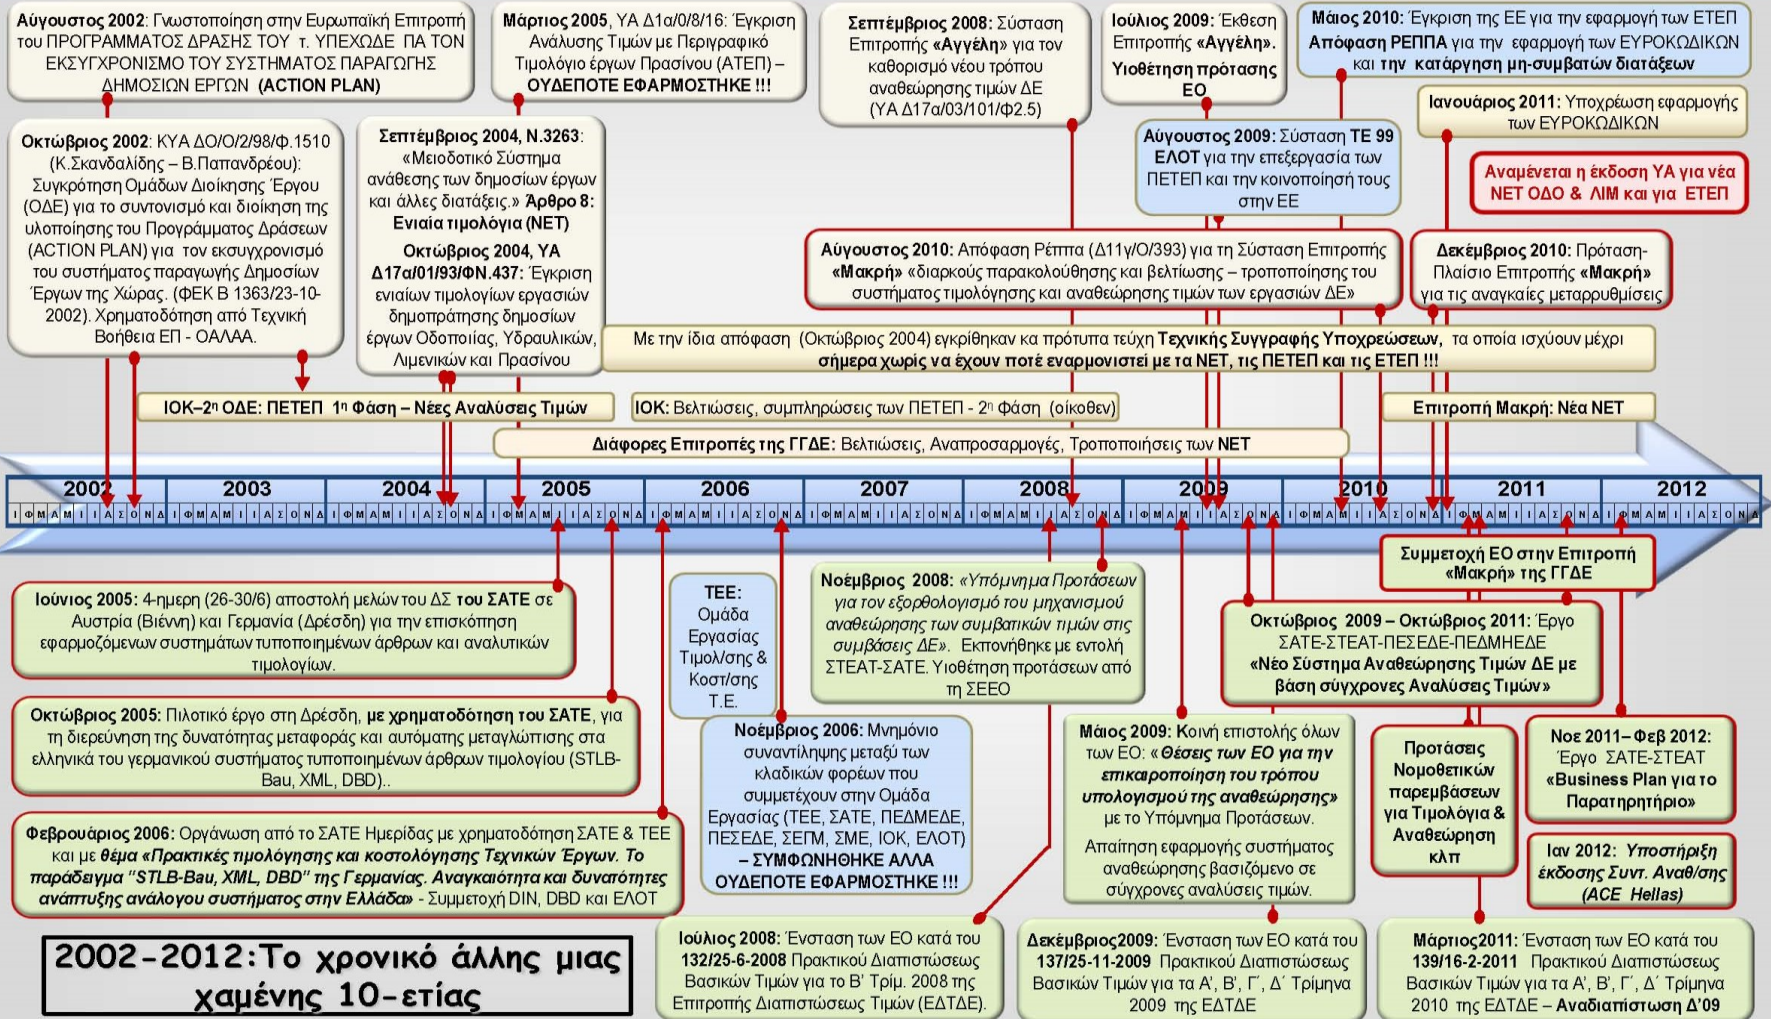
**Αύγουστος 2002**: Γνωστοποίηση στην Ευρωπαϊκή Επιτροπή του ΠΡΟΓΡΑΜΜΑΤΟΣ ΔΡΑΣΗΣ ΤΟΥ τ. ΥΠΕΧΩΔΕ ΠΑ ΤΟΝ ΕΚΣΥΓΧΡΟΝΙΣΜΟ ΤΟΥ ΣΥΣΤΗΜΑΤΟΣ ΠΑΡΑΓΩΓΗΣ ΔΗΜΟΣΙΩΝ ΕΡΓΩΝ **(ACTION PLAN)**

**Μάρτιος 2005**, ΥΑ Δ1α/0/8/16: Έγκριση Ανάλυσης Τιμών με Περιγραφικό Τιμολόγιο έργων Πρασίνου (ΑΤΕΠ) – **ΟΥΔΕΠΟΤΕ ΕΦΑΡΜΟΣΤΗΚΕ !!!**

**Σεπτέμβριος 2008:** Σύσταση Επιτροπής **«Αγγέλη»** για τον καθορισμό νέου τρόπου αναθεώρησης τιμών ΔΕ (ΥΑ Δ17α/03/101/Φ2.5)

**Ιούλιος 2009:** Έκθεση Επιτροπής **«Αγγέλη». Υιοθέτηση πρότασης ΕΟ**

**Μάιος 2010:** Έγκριση της ΕΕ για την εφαρμογή των ΕΤΕΠ **Απόφαση ΡΕΠΠΑ** για την εφαρμογή των ΕΥΡΟΚΩΔΙΚΩΝ και **την κατάργηση μη-συμβατών διατάξεων**

**Ιανουάριος 2011:** Υποχρέωση εφαρμογής των ΕΥΡΟΚΩΔΙΚΩΝ

**Οκτώβριος 2002**: ΚΥΑ ΔΟ/Ο/2/98/Φ.1510 (Κ.Σκανδαλίδης – Β.Παπανδρέου): Συγκρότηση Ομάδων Διοίκησης Έργου (ΟΔΕ) για το συντονισμό και διοίκηση της υλοποίησης του Προγράμματος Δράσεων (ACTION PLAN) για τον εκσυγχρονισμό του συστήματος παραγωγής Δημοσίων Έργων της Χώρας. (ΦΕΚ Β 1363/23-10-2002). Χρηματοδότηση από Τεχνική Βοήθεια ΕΠ - ΟΑΛΑΑ.

**Σεπτέμβριος 2004, Ν.3263**: «Μειοδοτικό Σύστημα ανάθεσης των δημοσίων έργων και άλλες διατάξεις.» **Άρθρο 8: Ενιαία τιμολόγια (ΝΕΤ)**

**Οκτώβριος 2004, ΥΑ Δ17α/01/93/ΦΝ.437**: Έγκριση ενιαίων τιμολογίων εργασιών δημοπράτησης δημοσίων έργων Οδοποιίας, Υδραυλικών, Λιμενικών και Πρασίνου

**Αύγουστος 2009:** Σύσταση **ΤΕ 99 ΕΛΟΤ** για την επεξεργασία των ΠΕΤΕΠ και την κοινοποίησή τους στην ΕΕ

**Αναμένεται η έκδοση ΥΑ για νέα ΝΕΤ ΟΔΟ & ΛΙΜ και για ΕΤΕΠ**

**Αύγουστος 2010:** Απόφαση Ρέππα (Δ11γ/Ο/393) για τη Σύσταση Επιτροπής **«Μακρή»** «διαρκούς παρακολούθησης και βελτίωσης – τροποποίησης του συστήματος τιμολόγησης και αναθεώρησης τιμών των εργασιών ΔΕ»

**Δεκέμβριος 2010:** Πρόταση-Πλαίσιο Επιτροπής **«Μακρή»** για τις αναγκαίες μεταρρυθμίσεις

Με την ίδια απόφαση (Οκτώβριος 2004) εγκρίθηκαν κα πρότυπα τεύχη **Τεχνικής Συγγραφής Υποχρεώσεων,** τα οποία ισχύουν μέχρι **σήμερα χωρίς να έχουν ποτέ εναρμονιστεί με τα ΝΕΤ, τις ΠΕΤΕΠ και τις ΕΤΕΠ !!!**

**ΙΟΚ–2η ΟΔΕ: ΠΕΤΕΠ 1η Φάση – Νέες Αναλύσεις Τιμών**

**ΙΟΚ:** Βελτιώσεις, συμπληρώσεις των ΠΕΤΕΠ - 2η Φάση (οίκοθεν)

**Επιτροπή Μακρή: Νέα ΝΕΤ**

**Διάφορες Επιτροπές της ΓΓΔΕ:** Βελτιώσεις, Αναπροσαρμογές, Τροποποιήσεις των **ΝΕΤ**

2002 2003 2004 2005 2006 2007 2008 2009 2010 2011 2012

Ι Φ Μ Α Μ Ι Ι Α Σ Ο Ν Δ

**Συμμετοχή ΕΟ στην Επιτροπή «Μακρή» της ΓΓΔΕ**

**Ιούνιος 2005**: 4-ημερη (26-30/6) αποστολή μελών του ΔΣ **του ΣΑΤΕ** σε Αυστρία (Βιέννη) και Γερμανία (Δρέσδη) για την επισκόπηση εφαρμοζόμενων συστημάτων τυποποιημένων άρθρων και αναλυτικών τιμολογίων.

**ΤΕΕ:** Ομάδα Εργασίας Τιμολ/σης & Κοστ/σης Τ.Ε.

**Νοέμβριος 2008:** *«Υπόμνημα Προτάσεων για τον εξορθολογισμό του μηχανισμού αναθεώρησης των συμβατικών τιμών στις συμβάσεις ΔΕ».* Εκπονήθηκε με εντολή ΣΤΕΑΤ-ΣΑΤΕ. Υιοθέτηση προτάσεων από τη ΣΕΕΟ

**Οκτώβριος 2009 – Οκτώβριος 2011:** Έργο ΣΑΤΕ-ΣΤΕΑΤ-ΠΕΣΕΔΕ-ΠΕΔΜΗΕΔΕ **«Νέο Σύστημα Αναθεώρησης Τιμών ΔΕ με βάση σύγχρονες Αναλύσεις Τιμών»**

**Οκτώβριος 2005:** Πιλοτικό έργο στη Δρέσδη, **με χρηματοδότηση του ΣΑΤΕ**, για τη διερεύνηση της δυνατότητας μεταφοράς και αυτόματης μεταγλώττισης στα ελληνικά του γερμανικού συστήματος τυποποιημένων άρθρων τιμολογίου (STLB-Bau, XML, DBD)..

**Νοέμβριος 2006:** Μνημόνιο συναντήλησης μεταξύ των κλαδικών φορέων που συμμετέχουν στην Ομάδα Εργασίας (ΤΕΕ, ΣΑΤΕ, ΠΕΔΜΕΔΕ, ΠΕΣΕΔΕ, ΣΕΓΜ, ΣΜΕ, ΙΟΚ, ΕΛΟΤ) **– ΣΥΜΦΩΝΗΘΗΚΕ ΑΛΛΑ ΟΥΔΕΠΟΤΕ ΕΦΑΡΜΟΣΤΗΚΕ !!!**

**Μάιος 2009:** Κοινή επιστολή όλων των ΕΟ: **«*Θέσεις των ΕΟ για την επικαιροποίηση του τρόπου υπολογισμού της αναθεώρησης»*** με το Υπόμνημα Προτάσεων.

Απαίτηση εφαρμογής συστήματος αναθεώρησης βασιζόμενο σε σύγχρονες αναλύσεις τιμών.

**Προτάσεις Νομοθετικών παρεμβάσεων για Τιμολόγια & Αναθεώρηση κλπ**

**Νοε 2011 – Φεβ 2012:** Έργο ΣΑΤΕ-ΣΤΕΑΤ **«Business Plan για το Παρατηρητήριο»**

**Ιαν 2012:** ***Υποστήριξη έκδοσης Συντ. Αναθ/σης (ACE Hellas)***

**Φεβρουάριος 2006:** Οργάνωση από το ΣΑΤΕ Ημερίδας με χρηματοδότηση ΣΑΤΕ & ΤΕΕ και με ***θέμα «Πρακτικές τιμολόγησης και κοστολόγησης Τεχνικών Έργων. Το παράδειγμα "STLB-Bau, XML, DBD" της Γερμανίας. Αναγκαιότητα και δυνατότητες ανάπτυξης ανάλογου συστήματος στην Ελλάδα»*** - Συμμετοχή DIN, DBD και ΕΛΟΤ

**2002-2012:Το χρονικό άλλης μιας χαμένης 10-ετίας**

**Ιούλιος 2008:** Ένσταση των ΕΟ κατά του **132/25-6-2008** Πρακτικού Διαπιστώσεως Βασικών Τιμών για το Β' Τρίμ. 2008 της Επιτροπής Διαπιστώσεως Τιμών (ΕΔΤΔΕ).

**Δεκέμβριος2009:** Ένσταση των ΕΟ κατά του **137/25-11-2009** Πρακτικού Διαπιστώσεως Βασικών Τιμών για τα Α', Β', Γ', Δ' Τρίμηνα 2009 της ΕΔΤΔΕ

**Μάρτιος2011:** Ένσταση των ΕΟ κατά του **139/16-2-2011** Πρακτικού Διαπιστώσεως Βασικών Τιμών για τα Α', Β', Γ', Δ' Τρίμηνα 2010 της ΕΔΤΔΕ – **Αναδιαπίστωση Δ'09**